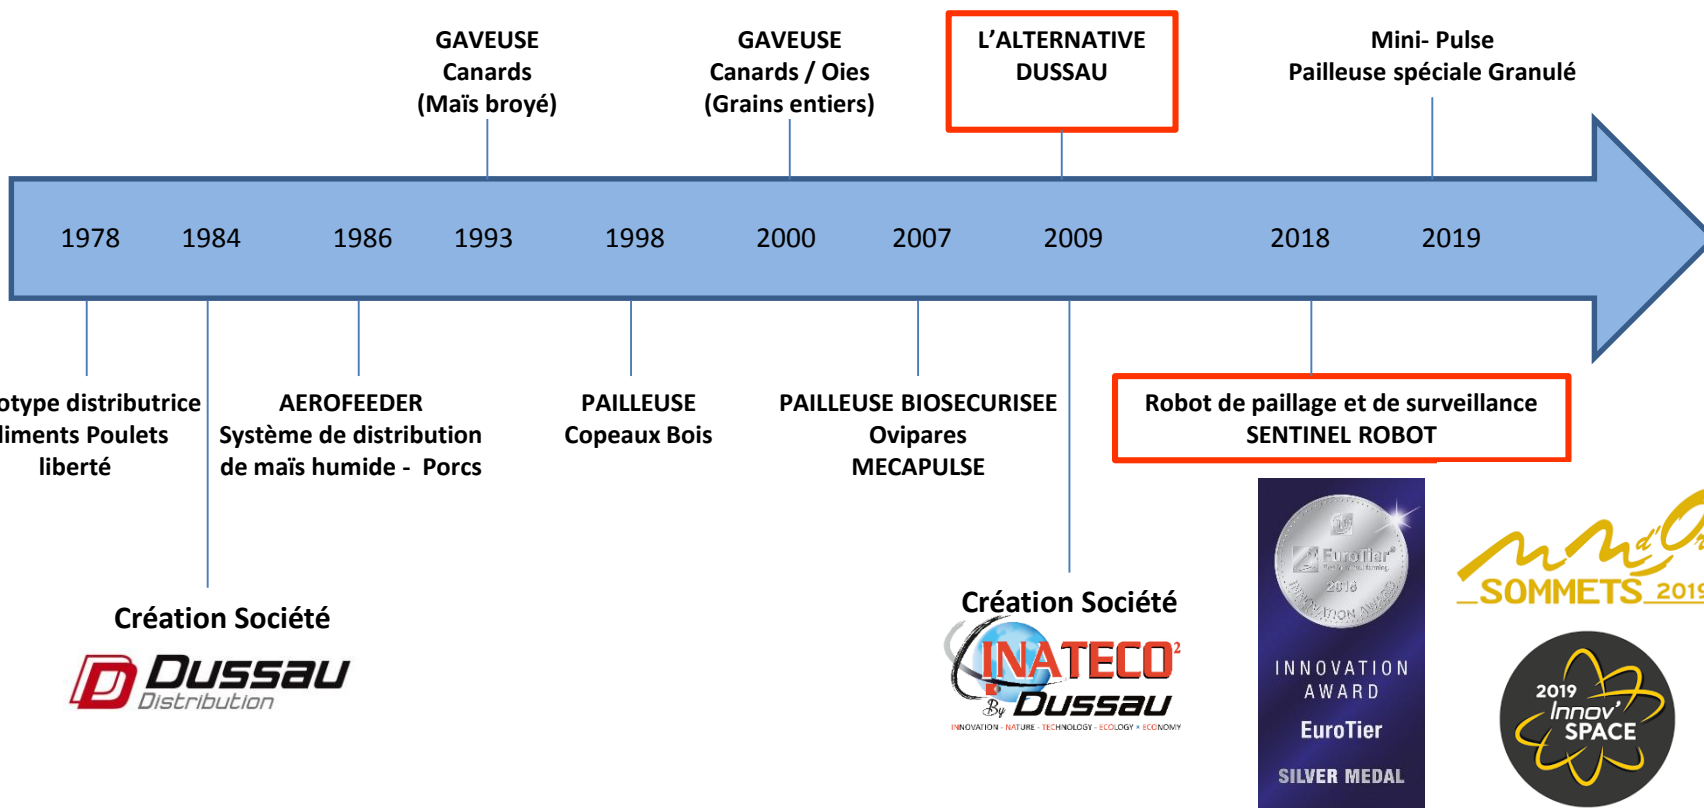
GAVEUSE
Canards
(Maïs broyé)

GAVEUSE
Canards / Oies
(Grains entiers)

L'ALTERNATIVE
DUSSAU

Mini- Pulse
Pailleuse spéciale Granulé

1978 1984 1986 1993 1998 2000 2007 2009 2018 2019

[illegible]otype distributrice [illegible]liments Poulets liberté

AEROFEEDER
Système de distribution de maïs humide - Porcs

PAILLEUSE
Copeaux Bois

PAILLEUSE BIOSECURISEE
Ovipares
MECAPULSE

Robot de paillage et de surveillance
SENTINEL ROBOT

Création Société
Dussau Distribution

Création Société
INATECO²
By Dussau
INNOVATION - NATURE - TECHNOLOGY - ECOLOGY - ECONOMY

EuroTier
2018
INNOVATION AWARD
INNOVATION AWARD
EuroTier
SILVER MEDAL

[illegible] d'Or
SOMMETS 201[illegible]

2019
Innov'
SPACE